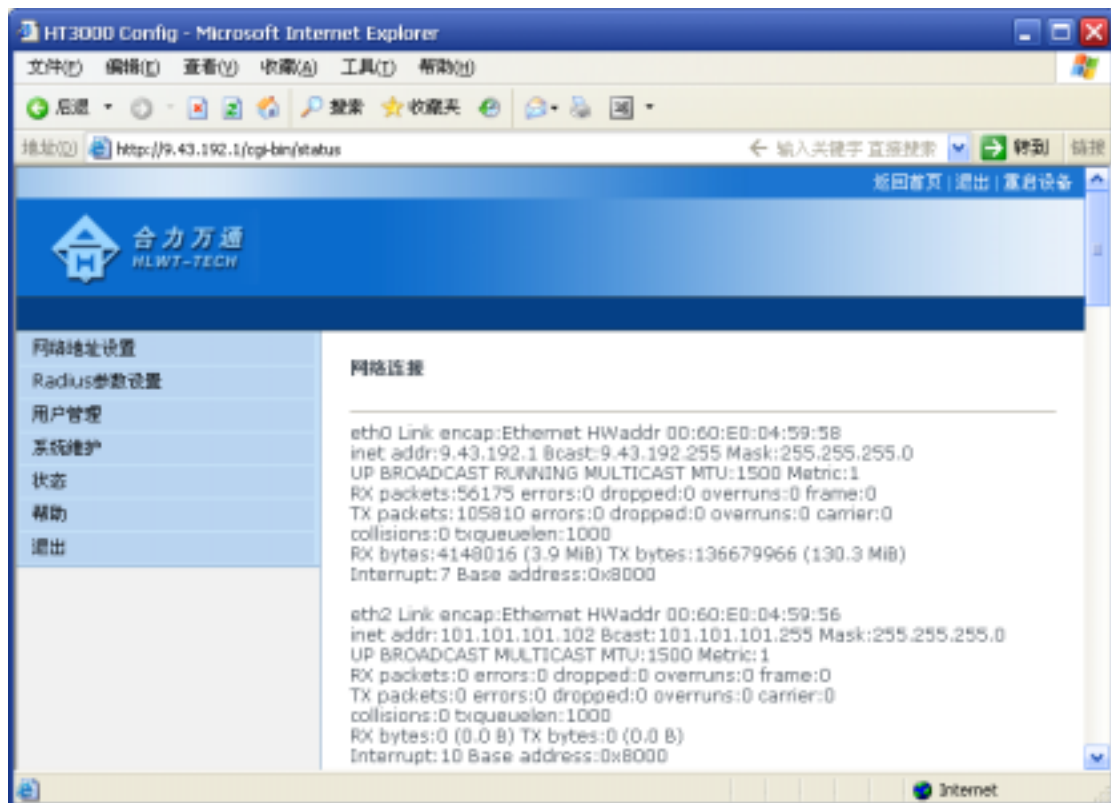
HT3000 Config - Microsoft Internet Explorer

文件(F) 编辑(E) 查看(V) 收藏(A) 工具(T) 帮助(H)

后退 搜索 收藏夹

地址(D) http://9.43.192.1/cgi-bin/status

← 输入关键字 直接搜索 转到 链接

返回首页 | 退出 | 重启设备

合力万通
HLWT-TECH

网络地址设置
Radius参数设置
用户管理
系统维护
状态
帮助
退出

网络连接

eth0 Link encap:Ethernet HWaddr 00:60:E0:04:59:58
inet addr:9.43.192.1 Bcast:9.43.192.255 Mask:255.255.255.0
UP BROADCAST RUNNING MULTICAST MTU:1500 Metric:1
RX packets:56175 errors:0 dropped:0 overruns:0 frame:0
TX packets:105810 errors:0 dropped:0 overruns:0 carrier:0
collisions:0 txqueuelen:1000
RX bytes:4148016 (3.9 MiB) TX bytes:136679966 (130.3 MiB)
Interrupt:7 Base address:0x8000

eth2 Link encap:Ethernet HWaddr 00:60:E0:04:59:56
inet addr:101.101.101.102 Bcast:101.101.101.255 Mask:255.255.255.0
UP BROADCAST MULTICAST MTU:1500 Metric:1
RX packets:0 errors:0 dropped:0 overruns:0 frame:0
TX packets:0 errors:0 dropped:0 overruns:0 carrier:0
collisions:0 txqueuelen:1000
RX bytes:0 (0.0 B) TX bytes:0 (0.0 B)
Interrupt:10 Base address:0x8000

Internet